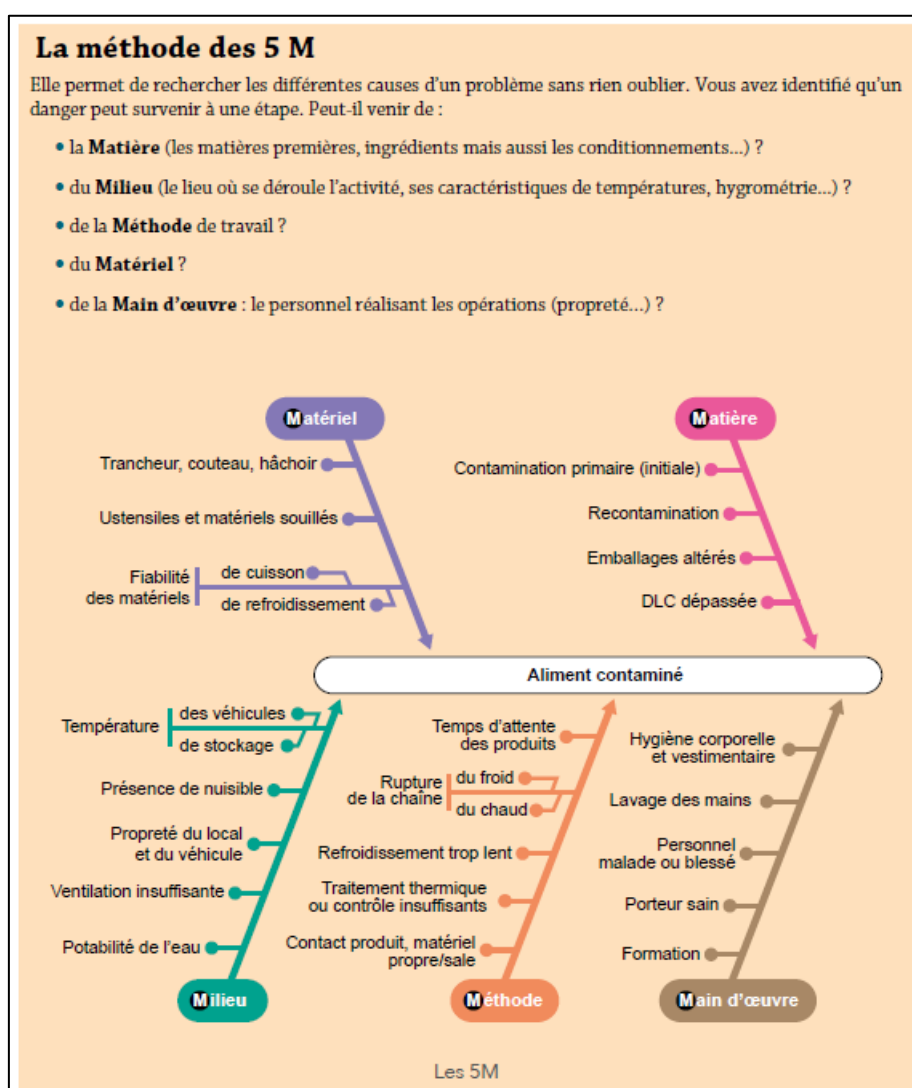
La méthode des 5 M

Elle permet de rechercher les différentes causes d'un problème sans rien oublier. Vous avez identifié qu'un danger peut survenir à une étape. Peut-il venir de :

• la Matière (les matières premières, ingrédients mais aussi les conditionnements...) ?

• du Milieu (le lieu où se déroule l'activité, ses caractéristiques de températures, hygrométrie...) ?

• de la Méthode de travail ?

• du Matériel ?

• de la Main d'œuvre : le personnel réalisant les opérations (propreté...) ?

Matériel

Trancheur, couteau, hâchoir

Ustensiles et matériels souillés

Fiabilité des matériels

de cuisson

de refroidissement

Matière

Contamination primaire (initiale)

Recontamination

Emballages altérés

DLC dépassée

Aliment contaminé

Température

des véhicules

de stockage

Présence de nuisible

Propreté du local et du véhicule

Ventilation insuffisante

Potabilité de l'eau

Milieu

Temps d'attente des produits

Rupture de la chaîne

du froid

du chaud

Refroidissement trop lent

Traitement thermique ou contrôle insuffisants

Contact produit, matériel propre/sale

Méthode

Hygiène corporelle et vestimentaire

Lavage des mains

Personnel malade ou blessé

Porteur sain

Formation

Main d'œuvre

Les 5M